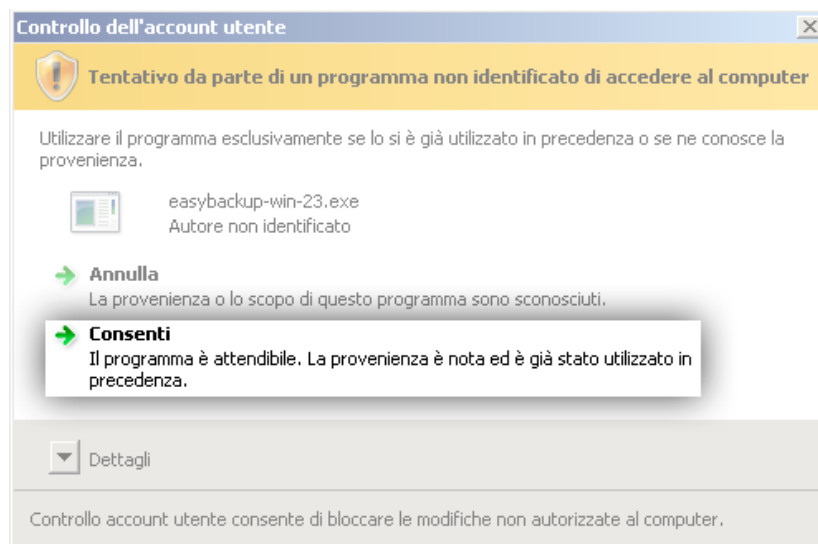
Controllo dell'account utente

X

Tentativo da parte di un programma non identificato di accedere al computer

Utilizzare il programma esclusivamente se lo si è già utilizzato in precedenza o se ne conosce la provenienza.

easybackup-win-23.exe
Autore non identificato

Annulla
La provenienza o lo scopo di questo programma sono sconosciuti.

Consenti
Il programma è attendibile. La provenienza è nota ed è già stato utilizzato in precedenza.

Dettagli

Controllo account utente consente di bloccare le modifiche non autorizzate al computer.